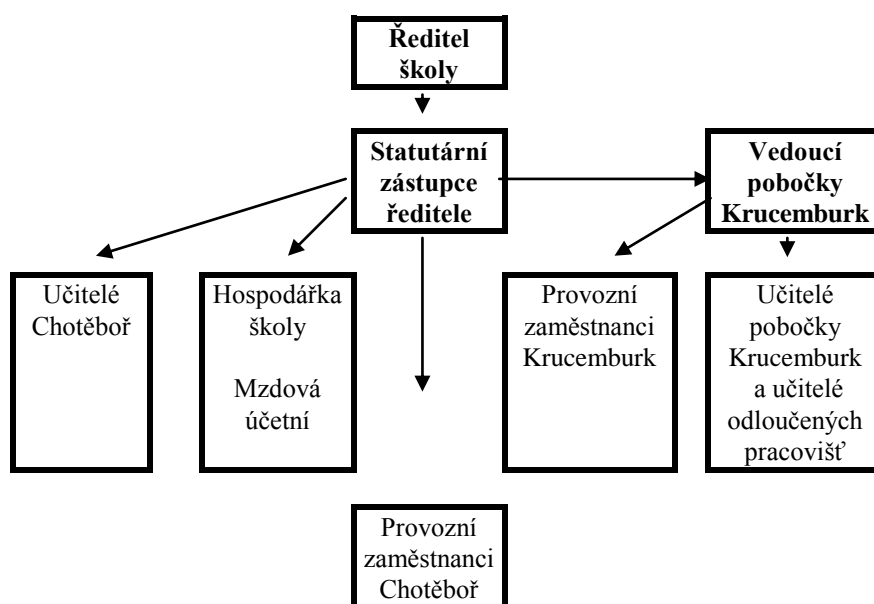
Ředitel školy

Statutární zástupce ředitele

Vedoucí pobočky Krucemburk

Učitelé Chotěboř

Hospodářka školy

Mzdová účetní

Provozní zaměstnanci Krucemburk

Učitelé pobočky Krucemburk a učitelé odloučených pracovišť

Provozní zaměstnanci Chotěboř